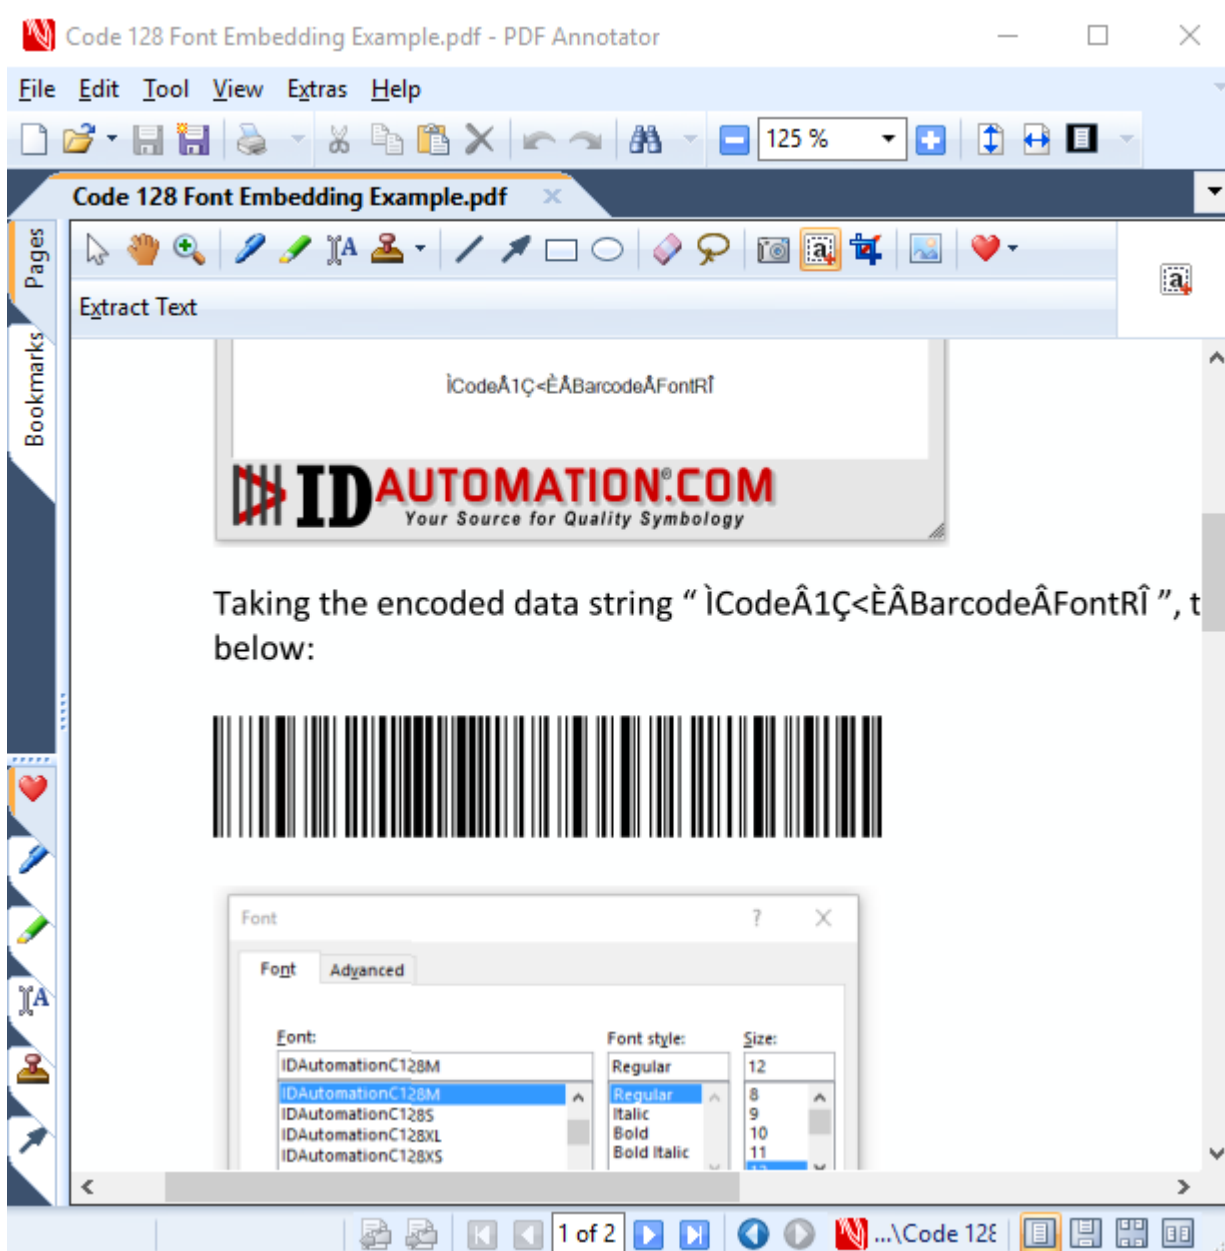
Code 128 Font Embedding Example.pdf - PDF Annotator

File Edit Tool View Extras Help

125 %

Code 128 Font Embedding Example.pdf

Pages

Bookmarks

Extract Text

ÌCodeÂ1Ç<ÈÂBarcodeÂFontRÎ

IDAUTOMATION.COM
Your Source for Quality Symbology

Taking the encoded data string " ÌCodeÂ1Ç<ÈÂBarcodeÂFontRÎ ", t below:

Font ? ×

Font Advanced

Font:
IDAutomationC128M
IDAutomationC128M
IDAutomationC128S
IDAutomationC128XL
IDAutomationC128XS

Font style:
Regular
Regular
Italic
Bold
Bold Italic

Size:
12
8
9
10
11

1 of 2

...\Code 128